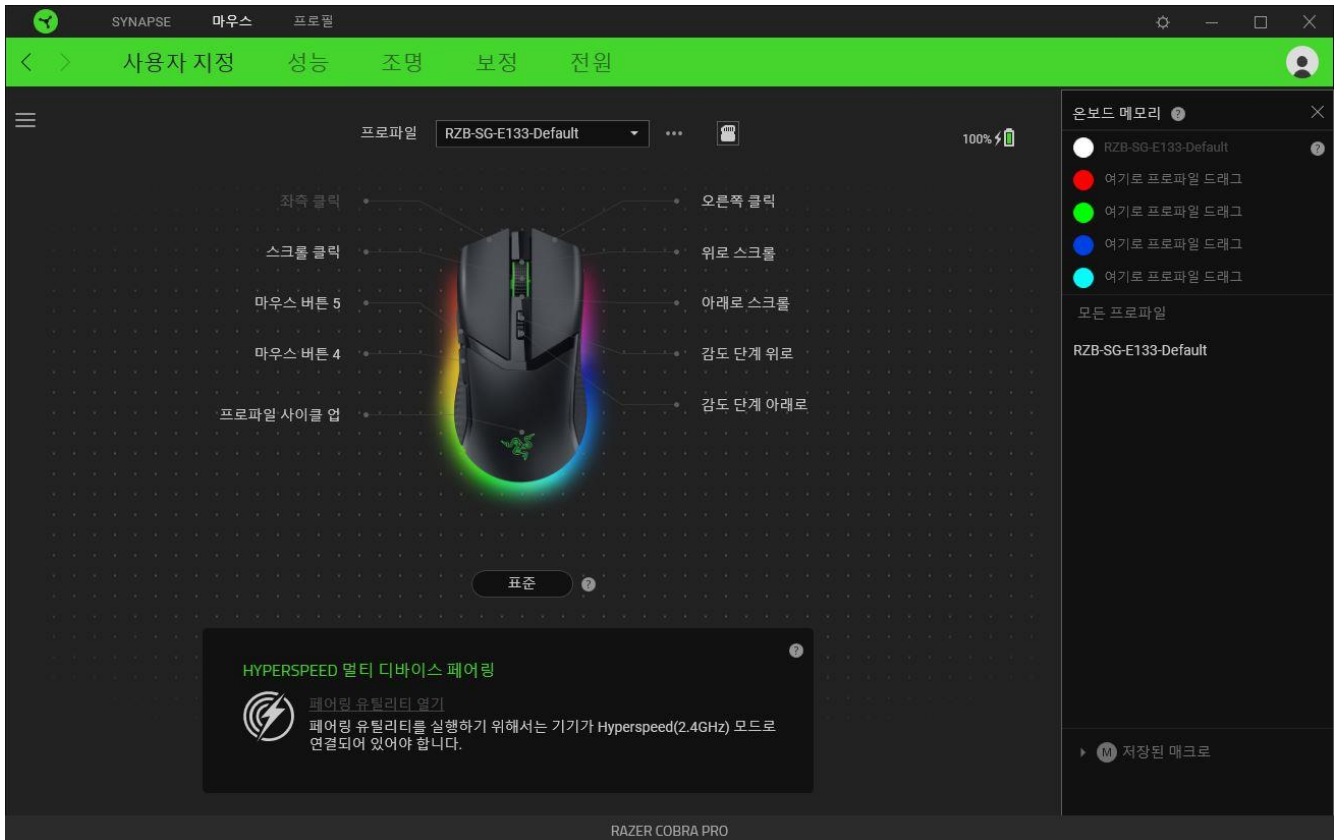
SYNAPSE 마우스 프로필

사용자 지정 성능 조명 보정 전원

프로파일 RZB-SG-E133-Default

100%

좌측 클릭
스크롤 클릭
마우스 버튼 5
마우스 버튼 4
프로파일 사이클 업

오른쪽 클릭
위로 스크롤
아래로 스크롤
감도 단계 위로
감도 단계 아래로

표준

HYPERSPEED 멀티 디바이스 페어링

페어링 유틸리티 열기
페어링 유틸리티를 실행하기 위해서는 기기가 Hyperspeed(2.4GHz) 모드로 연결되어 있어야 합니다.

온보드 메모리
RZB-SG-E133-Default
여기로 프로파일 드래그
여기로 프로파일 드래그
여기로 프로파일 드래그
여기로 프로파일 드래그
모든 프로파일
RZB-SG-E133-Default

M 저장된 매크로

RAZER COBRA PRO